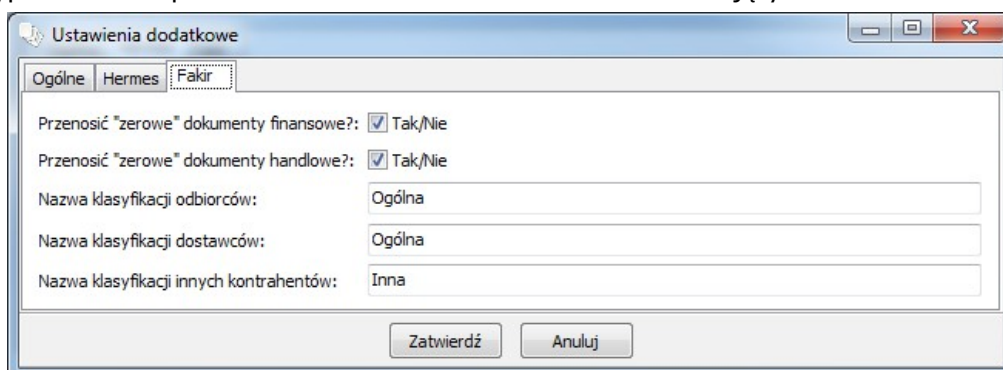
Ustawienia dodatkowe

Ogólne | Hermes | Fakir

Przenosić "zerowe" dokumenty finansowe?: Tak/Nie

Przenosić "zerowe" dokumenty handlowe?: Tak/Nie

Nazwa klasyfikacji odbiorców: Ogólna

Nazwa klasyfikacji dostawców: Ogólna

Nazwa klasyfikacji innych kontrahentów: Inna

Zatwierdź | Anuluj